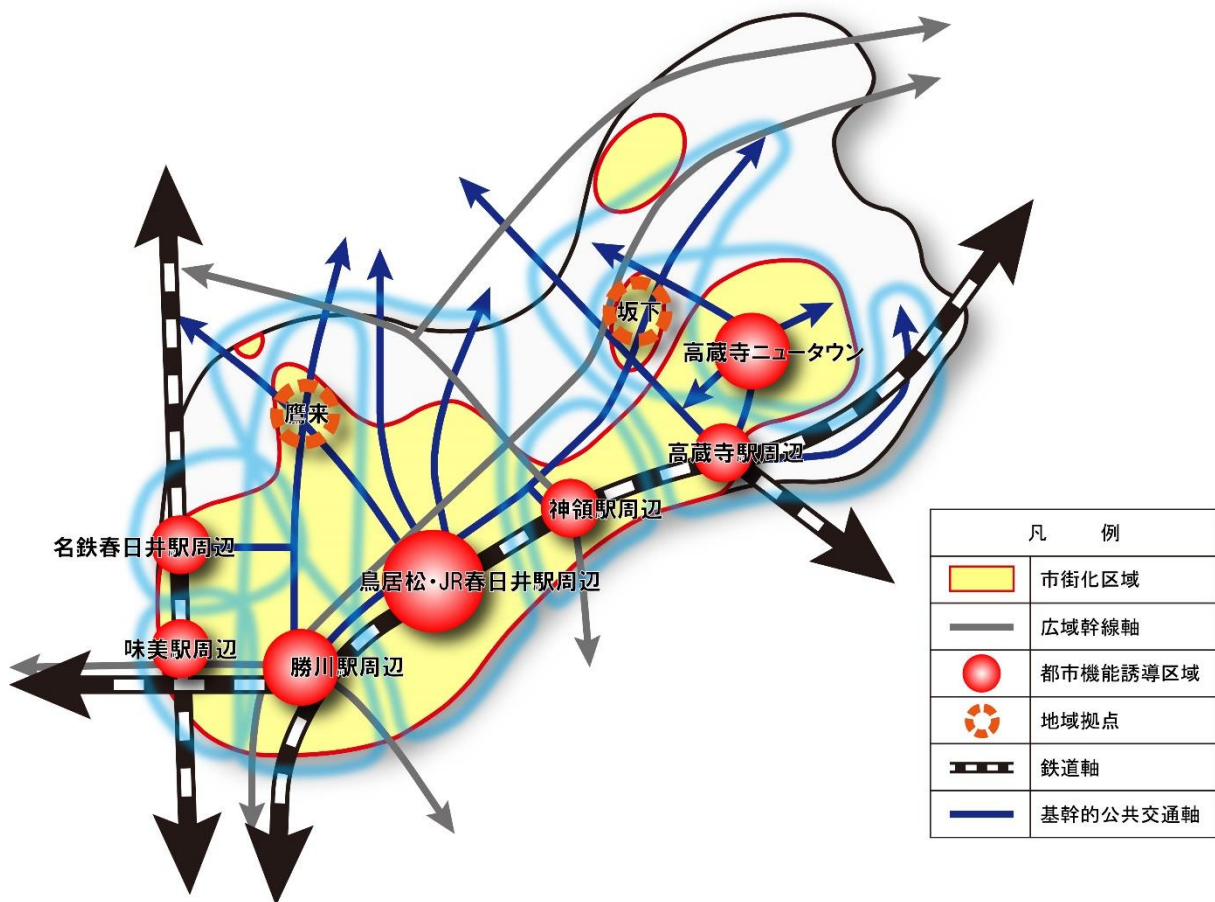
坂下

高蔵寺ニュータウン

鷹来

高蔵寺駅周辺

神領駅周辺

名鉄春日井駅周辺

鳥居松・JR春日井駅周辺

味美駅周辺

勝川駅周辺

| 凡　　例 | |
|---|---|
| | 市街化区域 |
| | 広域幹線軸 |
| | 都市機能誘導区域 |
| | 地域拠点 |
| | 鉄道軸 |
| | 基幹的公共交通軸 |